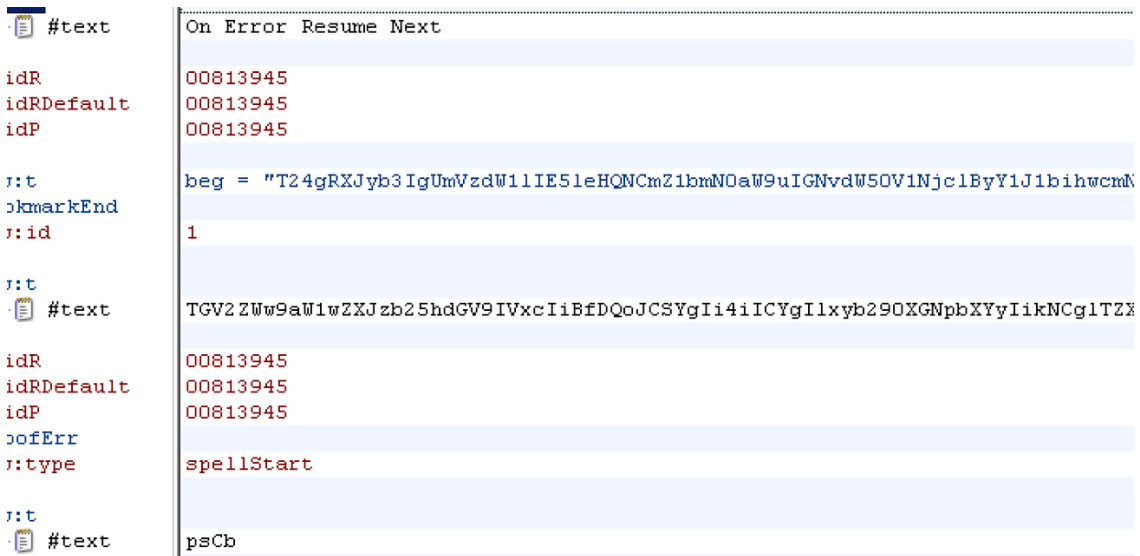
| | |
|---|---|
| #text | On Error Resume Next |
| idR | 00813945 |
| idRDefault | 00813945 |
| idP | 00813945 |
| ı:t | beg = "T24gRXJyb3IgUmVzdW1lIE5leHQNCmZ1bmN0aW9uIGNvdW50V1Njc1ByY1J1bihwcmN |
| okmarkEnd | |
| ı:id | 1 |
| ı:t | |
| #text | TGV2ZWw9aW1wZXJzb25hdGV9IVxcIiBfDQoJCSYgIi4iICYgIlxyb290XGNpbXYyIikNCglTZX |
| idR | 00813945 |
| idRDefault | 00813945 |
| idP | 00813945 |
| oofErr | |
| ı:type | spellStart |
| ı:t | |
| #text | psCb |